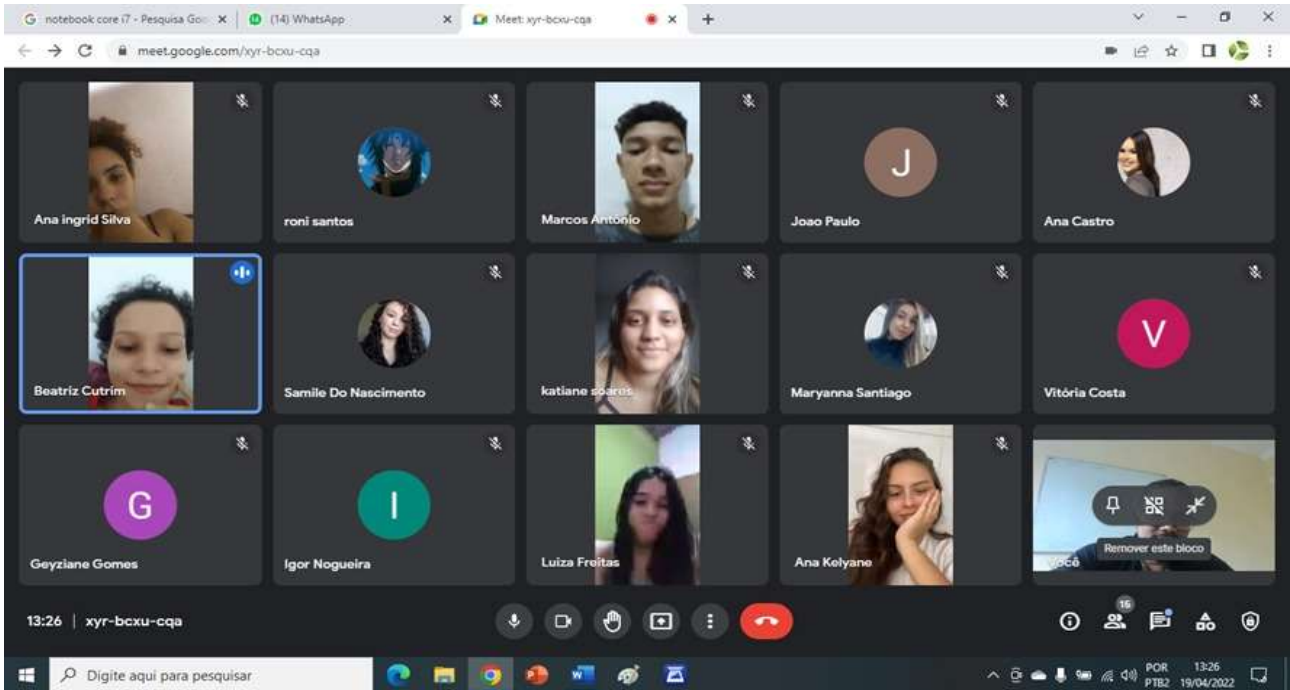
notebook core i7 - Pesquisa Goo
(14) WhatsApp
Meet: xyr-bcxu-cqa
meet.google.com/xyr-bcxu-cqa

J
V
G
I

Ana ingrid Silva
roni santos
Marcos Antônio
Joao Paulo
Ana Castro
Beatriz Cutrim
Samile Do Nascimento
katiane soares
Maryanna Santiago
Vitória Costa
Geyziane Gomes
Igor Nogueira
Luiza Freitas
Ana Kelyane
Você
Remover este bloco

13:26 | xyr-bcxu-cqa
15

Digite aqui para pesquisar
POR PTB2
13:26
19/04/2022